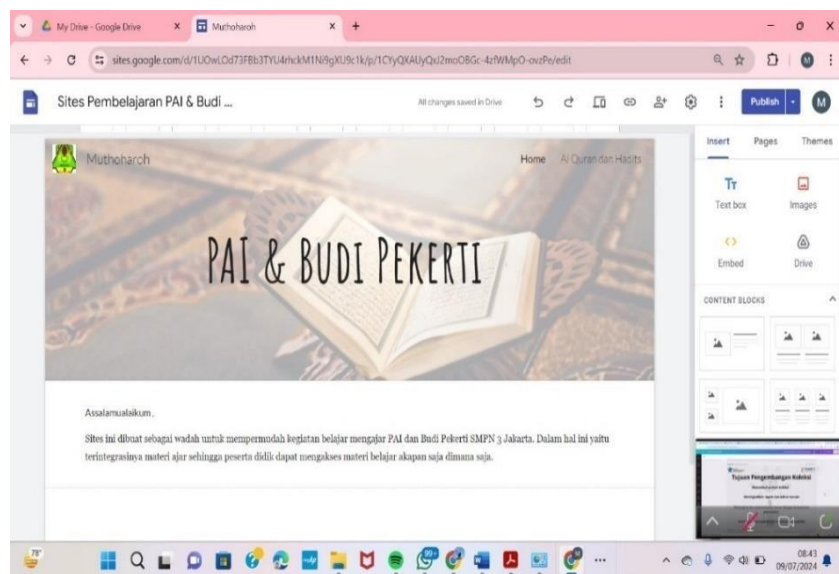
My Drive - Google Drive
Muthoharoh
sites.google.com/d/1UOwLOd73FBb3TYU4rhckM1Ni9gXU9c1k/p/1CYyQXAUyQuJ2moOBGc-4zfWMpO-ovzPe/edit
Sites Pembelajaran PAI & Budi ...
All changes saved in Drive
Publish
M
Muthoharoh
Home
Al Quran dan Hadits
PAI & BUDI PEKERTI
Assalamualaikum..
Sites ini dibuat sebagai wadah untuk mempermudah kegiatan belajar mengajar PAI dan Budi Pekerti SMPN 3 Jakarta. Dalam hal ini yaitu terintegrasinya materi ajar sehingga peserta didik dapat mengakses materi belajar akapan saja dimana saja.
Insert
Pages
Themes
Text box
Images
Embed
Drive
CONTENT BLOCKS
Tujuan Pengembangan Koleksi
78°
08:43
09/07/2024